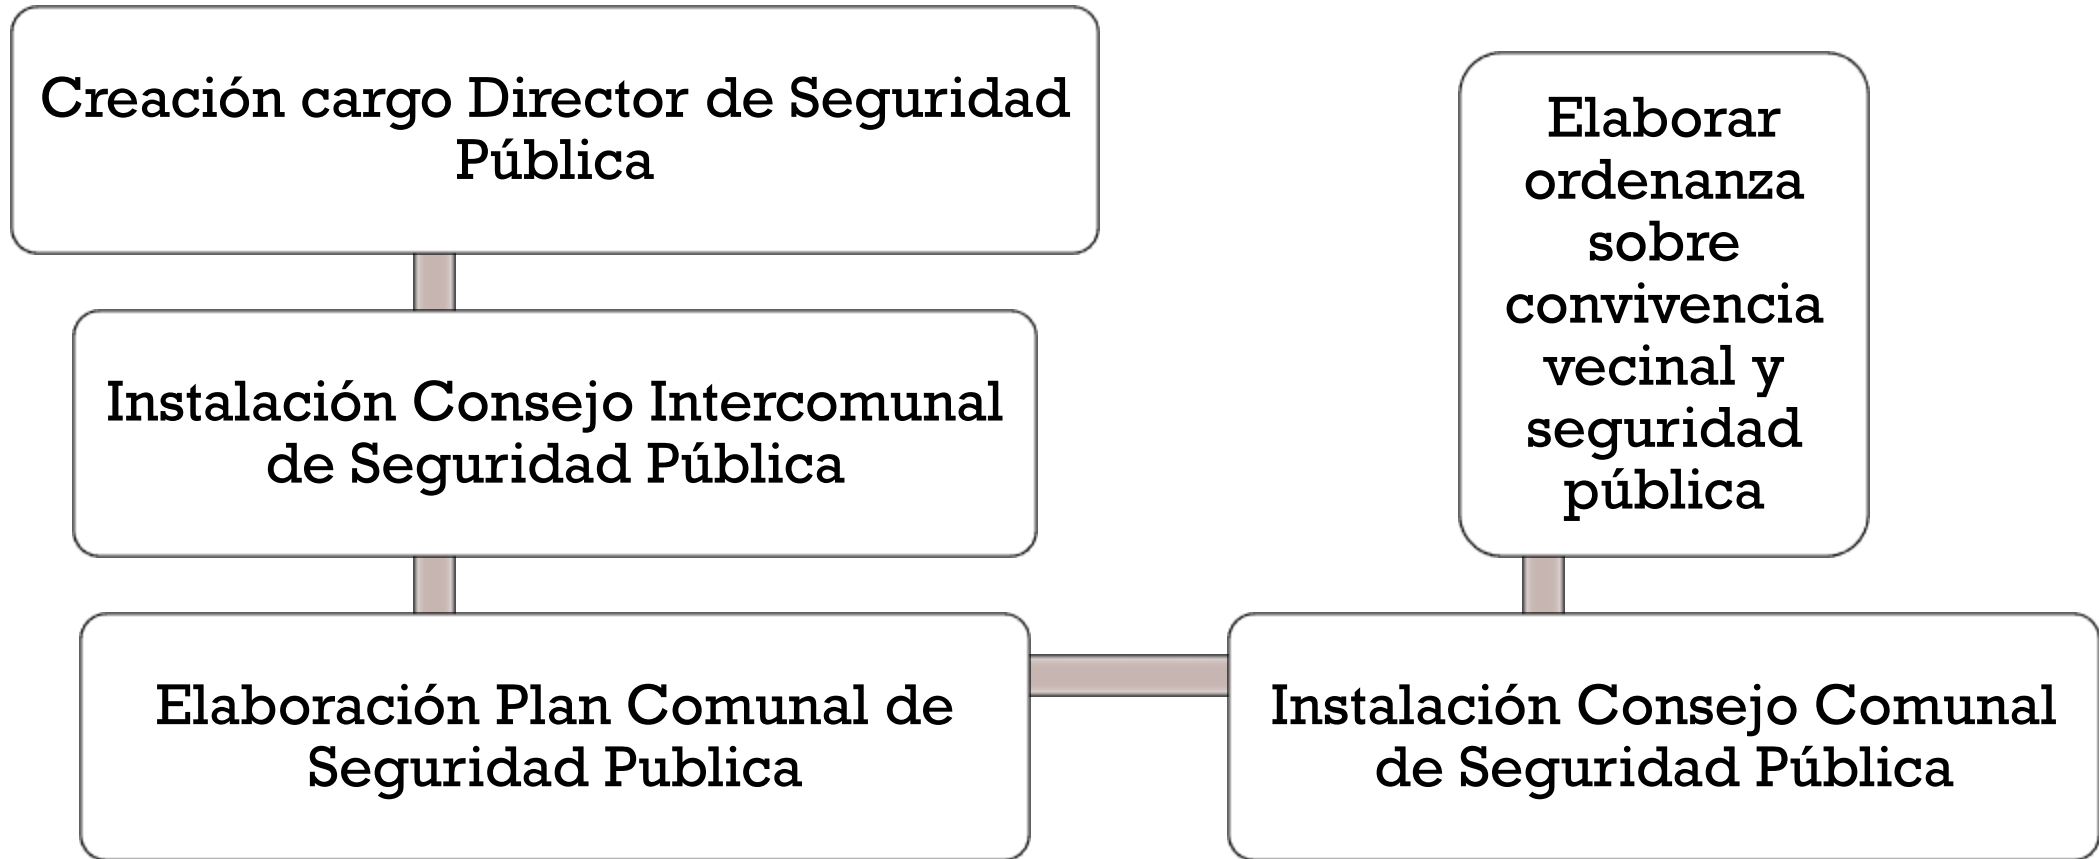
Creación cargo Director de Seguridad Pública

Instalación Consejo Intercomunal de Seguridad Pública

Elaboración Plan Comunal de Seguridad Publica

Instalación Consejo Comunal de Seguridad Pública

Elaborar ordenanza sobre convivencia vecinal y seguridad pública